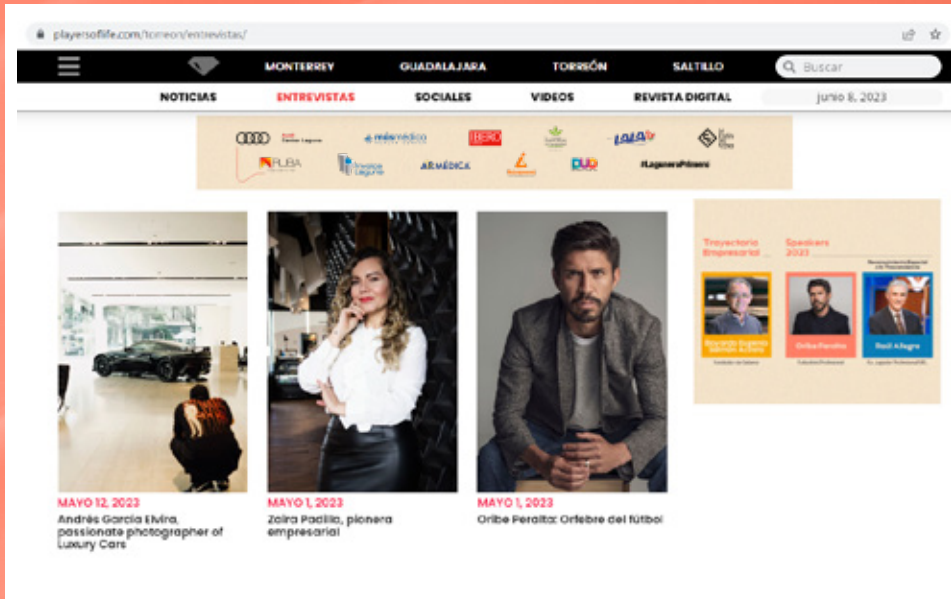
playersoflife.com/torreon/entrevistas/

MONTERREY GUADALAJARA TORREÓN SALTILLO Buscar

NOTICIAS ENTREVISTAS SOCIALES VIDEOS REVISTA DIGITAL junio 8, 2023

más médica IBERO LALA RUBA ARMÉDICA DUO #LaguneroPrimero

Trayectoria Empresarial Speakers 2023

Oribe Peralta Raúl Allegre

MAYO 12, 2023
Andrés García Elvira, passionate photographer of Luxury Cars

MAYO 1, 2023
Zaira Padilla, pionera empresarial

MAYO 1, 2023
Oribe Peralta: Orfebre del fútbol